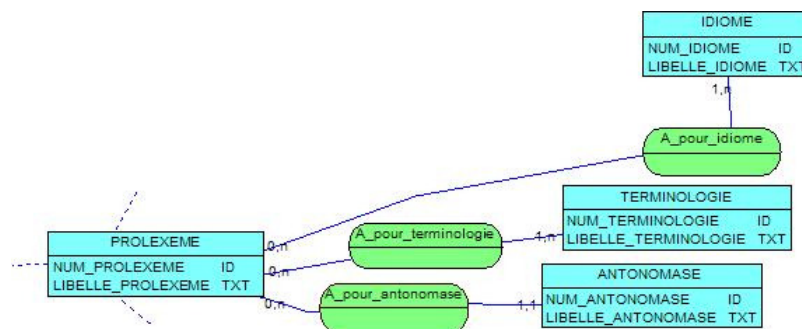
IDIOME
NUM_IDIOME ID
LIBELLE_IDIOME TXT

1,n

A_pour_idiome

TERMINOLOGIE
NUM_TERMINOLOGIE ID
LIBELLE_TERMINOLOGIE TXT

PROLEXEME
NUM_PROLEXEME ID
LIBELLE_PROLEXEME TXT

0,n

A_pour_terminologie

1,n

0,n

ANTONOMASE
NUM_ANTONOMASE ID
LIBELLE_ANTONOMASE TXT

0,n

A_pour_antonomase

1,1